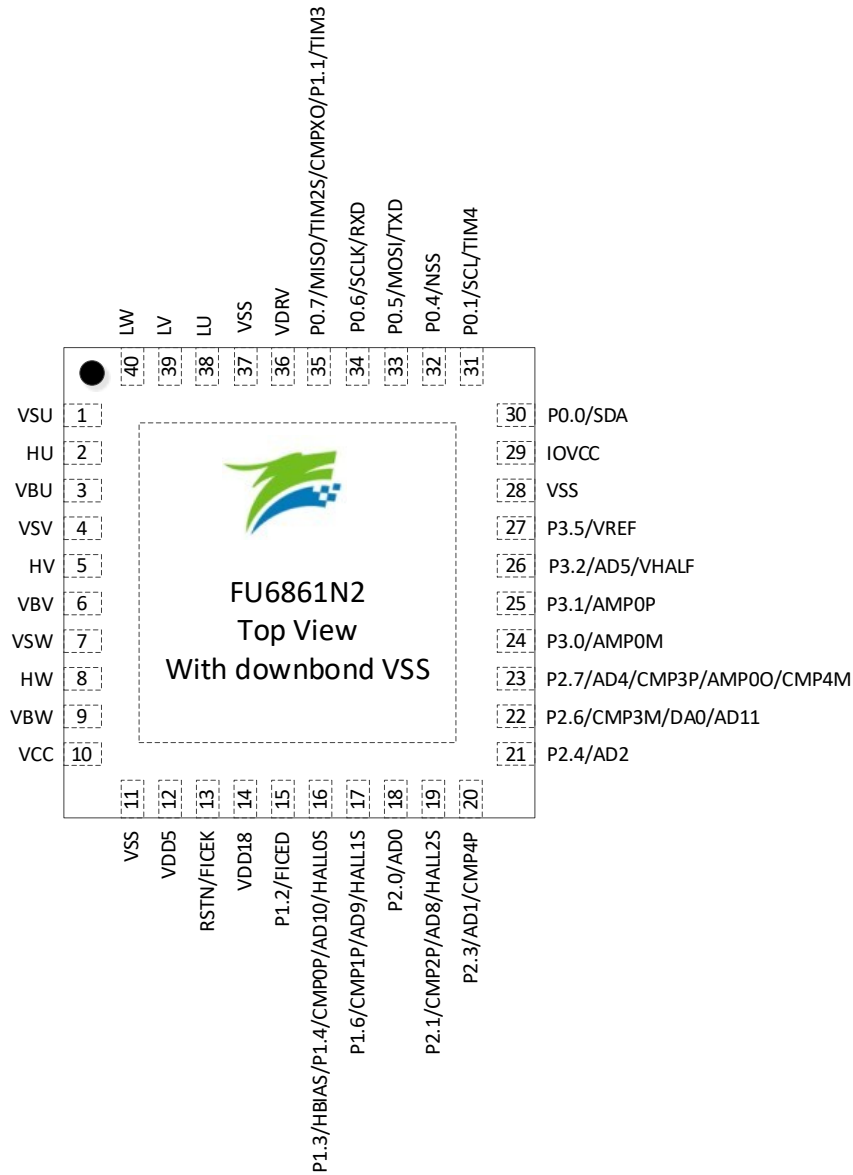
LW 40
LV 39
LU 38
VSS 37
VDRV 36
P0.7/MISO/TIM2S/CMPXO/P1.1/TIM3 35
P0.6/SCLK/RXD 34
P0.5/MOSI/TXD 33
P0.4/NSS 32
P0.1/SCL/TIM4 31

VSU 1
HU 2
VBU 3
VSV 4
HV 5
VBV 6
VSW 7
HW 8
VBW 9
VCC 10

FU6861N2
Top View
With downbond VSS

30 P0.0/SDA
29 IOVCC
28 VSS
27 P3.5/VREF
26 P3.2/AD5/VHALF
25 P3.1/AMP0P
24 P3.0/AMP0M
23 P2.7/AD4/CMP3P/AMP0O/CMP4M
22 P2.6/CMP3M/DA0/AD11
21 P2.4/AD2

11 VSS
12 VDD5
13 RSTN/FICEK
14 VDD18
15 P1.2/FICED
16 P1.3/HBIAS/P1.4/CMP0P/AD10/HALL0S
17 P1.6/CMP1P/AD9/HALL1S
18 P2.0/AD0
19 P2.1/CMP2P/AD8/HALL2S
20 P2.3/AD1/CMP4P